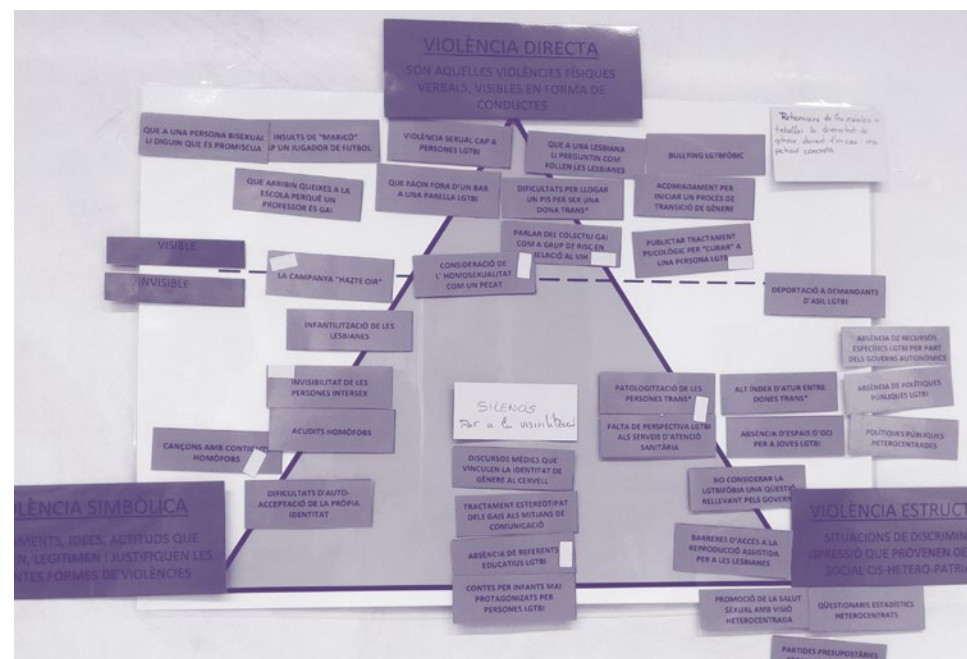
VIOLÈNCIA DIRECTA
SÓN AQUELLES VIOLÈNCIES FÍSIQUES VERBALS, VISIBLES EN FORMA DE CONDUCTES

QUE A UNA PERSONA BISEXUAL LI DIGUIN QUE ÉS PROMISCUA

INSULTS DE "MARICÓ" A UN JUGADOR DE FUTBOL

VIOLÈNCIA SEXUAL CAP A PERSONES LGTBI

QUE A UNA LESBIANA LI PREGUNTIN COM FOLLEN LES LESBIANES

BULLYING LGTBFÒBIC

Relacionar la transmissió i treballar la diversitat de gènere durant l'inici i una jornada concreta

QUE ARRIBIN QUEIXES A LA ESCOLA PERQUÈ UN PROFESSOR ÉS GAI

QUE FACIN FORA D'UN BAR A UNA PARELLA LGTBI

DIFICULTATS PER LLOGAR UN PIS PER SER UNA DONA TRANS*

ACOMIADAMENT PER INICIAR UN PROCÉS DE TRANSICIÓ DE GÈNERE

PARLAR DEL COLECTIU GAI COM A GRUP DE RISC EN RELACIÓ AL VIH

PUBLICITAR TRACTAMENT PSICOLÒGIC PER "CURAR" A UNA PERSONA LGTBI

VISIBLE

INVISIBLE

LA CAMPANYA "HAZTE OIR"

CONSIDERACIÓ DE L' HOMOSEXUALITAT COM UN PECAT

DEPORTACIÓ A DEMANDANTS D'ASIL LGTBI

INFANTILITZACIÓ DE LES LESBIANES

ABSÈNCIA DE RECURSOS ESPECÍFICS LGTBI PER PART DELS GOVERNS AUTONÒMICS

ABSÈNCIA DE POLÍTIQUES PÚBLIQUES LGTBI

INVISIBILITAT DE LES PERSONES INTERSEX

SILENCIS
Por a la visibilitat

PATOLOGITZACIÓ DE LES PERSONES TRANS*

ALT ÍNDEX D'ATUR ENTRE DONES TRANS*

POLÍTIQUES PÚBLIQUES HETEROCENTRADES

ACUDITS HOMÒFOBS

FALTA DE PERSPECTIVA LGTBI ALS SERVEIS D'ATENCIÓ SANITÀRIA

ABSÈNCIA D'ESPAIS D'OCI PER A JOVES LGTBI

CANÇONS AMB CONTINGUT HOMÒFOBS

DISCURSOS MÈDICS QUE VINCULEN LA IDENTITAT DE GÈNERE AL CERVELL

NO CONSIDERAR LA LGTBIFÒBIA UNA QÜESTIÓ RELLEVANT PELS GOVERN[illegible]

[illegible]LÈNCIA SIMBÒLICA
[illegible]MENTS, IDEES, ACTITUDS QUE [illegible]N, LEGITIMEN I JUSTIFIQUEN LES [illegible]NTES FORMES DE VIOLÈNCIES

DIFICULTATS D'AUTO-ACCEPTACIÓ DE LA PRÒPIA IDENTITAT

TRACTAMENT ESTEREOTIPAT DELS GAIS ALS MITJANS DE COMUNICACIÓ

VIOLÈNCIA ESTRUCT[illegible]
SITUACIONS DE DISCRIMIN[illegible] OPRESSIÓ QUE PROVENEN DE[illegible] SOCIAL CIS-HETERO-PATRI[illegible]

ABSÈNCIA DE REFERENTS EDUCATIUS LGTBI

BARRERES D'ACCÉS A LA REPRODUCCIÓ ASSISTIDA PER A LES LESBIANES

CONTES PER INFANTS MAI PROTAGONITZATS PER PERSONES LGTBI

PROMOCIÓ DE LA SALUT SEXUAL AMB VISIÓ HETEROCENTRADA

QÜESTIONARIS ESTADÍSTICS HETEROCENTRATS

PARTIDES PRESUPOSTÀRIES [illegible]